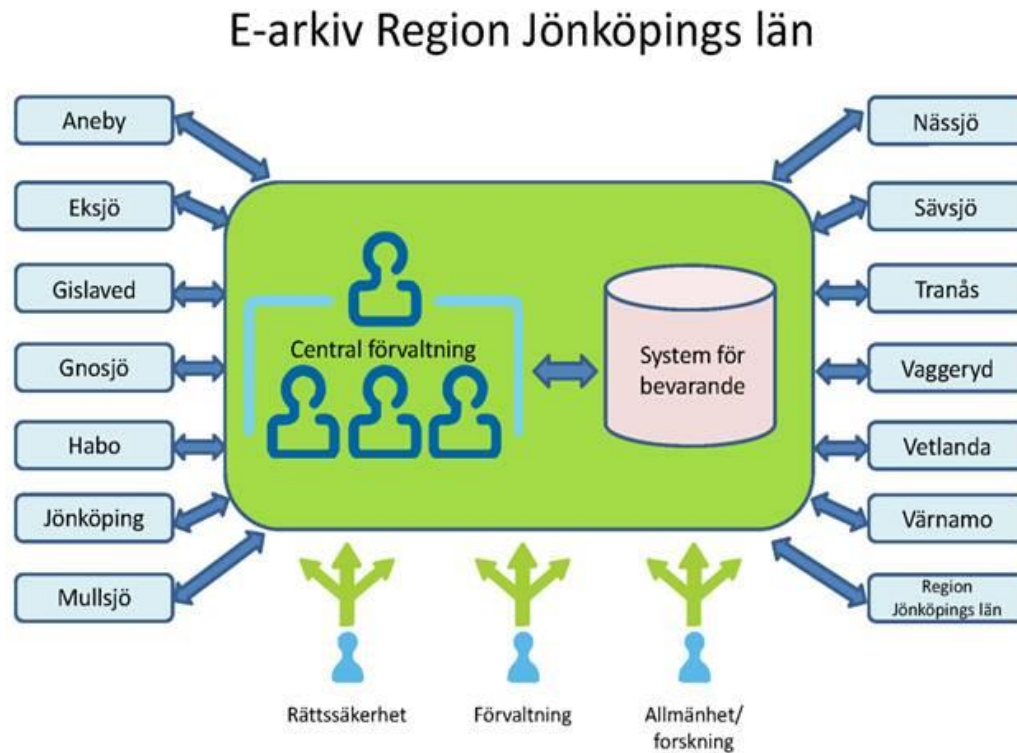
E-arkiv Region Jönköpings län

Aneby

Eksjö

Gislaved

Gnosjö

Habo

Jönköping

Mullsjö

Central förvaltning

System för bevarande

Nässjö

Sävsjö

Tranås

Vaggeryd

Vetlanda

Värnamo

Region Jönköpings län

Rättssäkerhet

Förvaltning

Allmänhet/ forskning